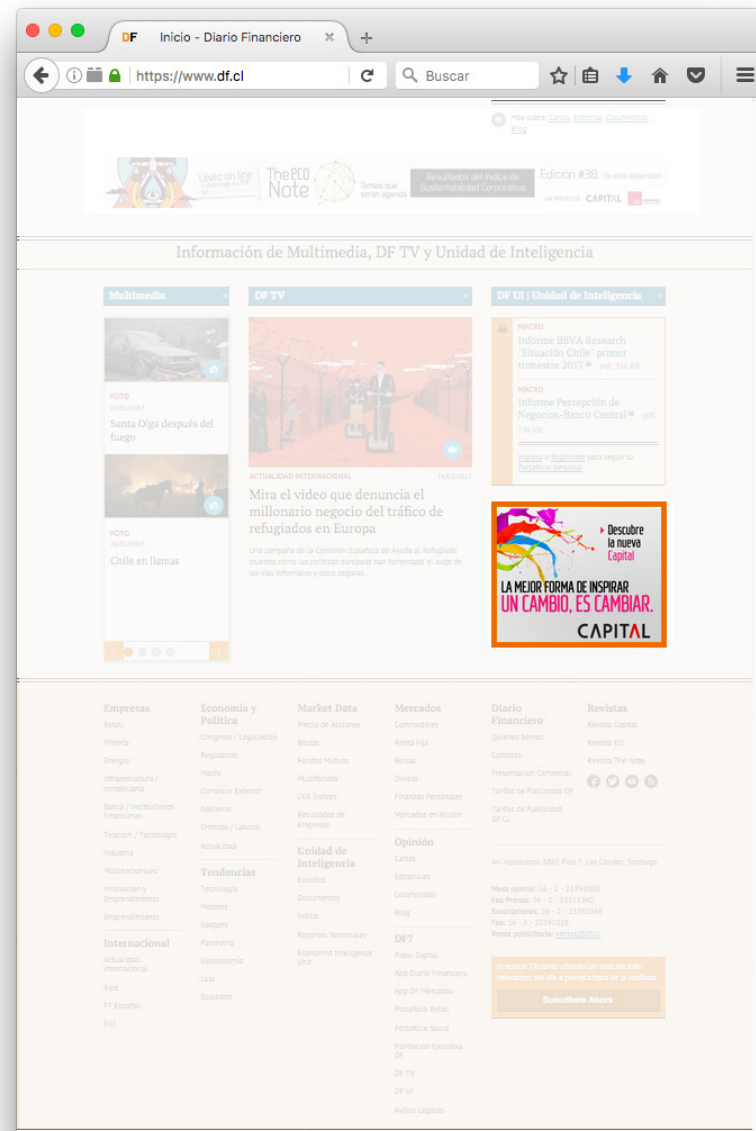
DF Inicio - Diario Financiero

https://www.df.cl

Buscar

Más sobre: Cartas, Editorial, Columnistas, Blog

Léelo on line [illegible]

The ECO Note

Temas que serán agenda

Resultados del Índice de Sustentabilidad Corporativa

Edición #38. Ya está disponible

CAPITAL

Información de Multimedia, DF TV y Unidad de Inteligencia

Multimedia

FOTO
05/02/2017
Santa Olga después del fuego

FOTO
26/01/2017
Chile en llamas

DF TV

ACTUALIDAD INTERNACIONAL 16/01/2017

Mira el video que denuncia el millonario negocio del tráfico de refugiados en Europa

Una campaña de la Comisión Española de Ayuda al Refugiado muestra cómo las políticas europeas han fomentado el auge de las vías informales y poco seguras.

DF UI | Unidad de Inteligencia

MACRO
Informe BBVA Research "Situación Chile" primer trimestre 2017 pdf, 314 KB

MACRO
Informe Percepción de Negocios-Banco Central pdf, 194 KB

Ingresa o Regístrate para seguir tu Portafolio personal

Descubre la nueva Capital

LA MEJOR FORMA DE INSPIRAR UN CAMBIO, ES CAMBIAR.

CAPITAL

Empresas
Retail
Minería
Energía
Infraestructura / Inmobiliaria
Banca / Instituciones Financieras
Telecom / Tecnología
Industria
Multinacionales
Innovación y Emprendimiento
Emprendimiento

Internacional
Actualidad Internacional
Rize
FT Español
EIU

Economía y Política
Congreso / Legislación
Regulación
Macro
Comercio Exterior
Gobierno
Gremios / Laboral
Actualidad

Tendencias
Tecnología
Motores
Gadgets
Panorama
Gastronomía
Lujo
Soluteca

Market Data
Precio de Acciones
Bolsas
Fondos Mutuos
Multifondos
LVA Índices
Resultados de Empresas

Unidad de Inteligencia
Estudios
Documentos
Índice
Reportes Sectoriales
Economist Intelligence Unit

Mercados
Commodities
Renta Fija
Bolsas
Divisas
Finanzas Personales
Mercados en Acción

Opinión
Cartas
Editoriales
Columnistas
Blog

DF7
Papel Digital
App Diario Financiero
App DF Mercados
Portafolio Retail
Portafolio Salud
Formación Ejecutiva DF
DF TV
DF UI
Avisos Legales

Diario Financiero
Quiénes Somos
Contacto
Presentación Comercial
Tarifas de Publicidad DF
Tarifas de Publicidad DF.CL

Revistas
Revista Capital
Revista ED
Revista The Note

Av. Apoquindo 3885 Piso 7, Las Condes, Santiago

Mesa central: 56 - 2 - 23391000
Fax Prensa: 56 - 2 - 23313340
Suscripciones: 56 - 2 - 23391048
Fax: 56 - 2 - 23391038
Venta publicitaria: ventas@df.cl

Nuestros Titulares ofrecen las noticias más relevantes del día a primera hora de la mañana.

Suscríbete Ahora